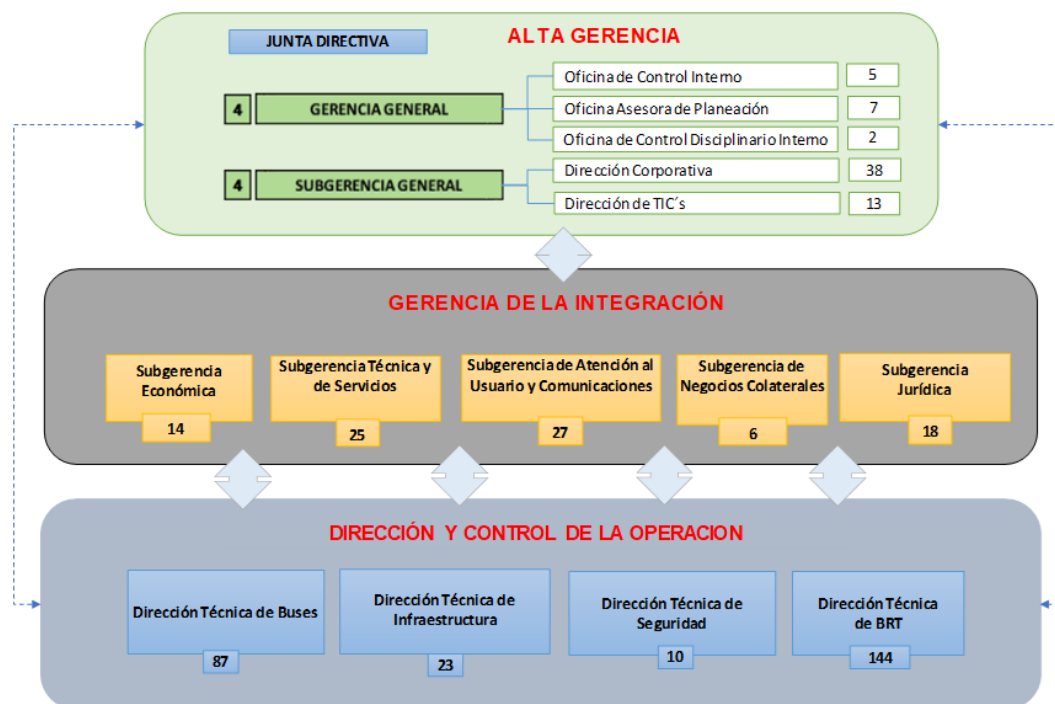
JUNTA DIRECTIVA

ALTA GERENCIA

4 GERENCIA GENERAL

Oficina de Control Interno 5

Oficina Asesora de Planeación 7

Oficina de Control Disciplinario Interno 2

4 SUBGERENCIA GENERAL

Dirección Corporativa 38

Dirección de TIC´s 13

GERENCIA DE LA INTEGRACIÓN

Subgerencia Económica 14

Subgerencia Técnica y de Servicios 25

Subgerencia de Atención al Usuario y Comunicaciones 27

Subgerencia de Negocios Colaterales 6

Subgerencia Jurídica 18

DIRECCIÓN Y CONTROL DE LA OPERACION

Dirección Técnica de Buses 87

Dirección Técnica de Infraestructura 23

Dirección Técnica de Seguridad 10

Dirección Técnica de BRT 144